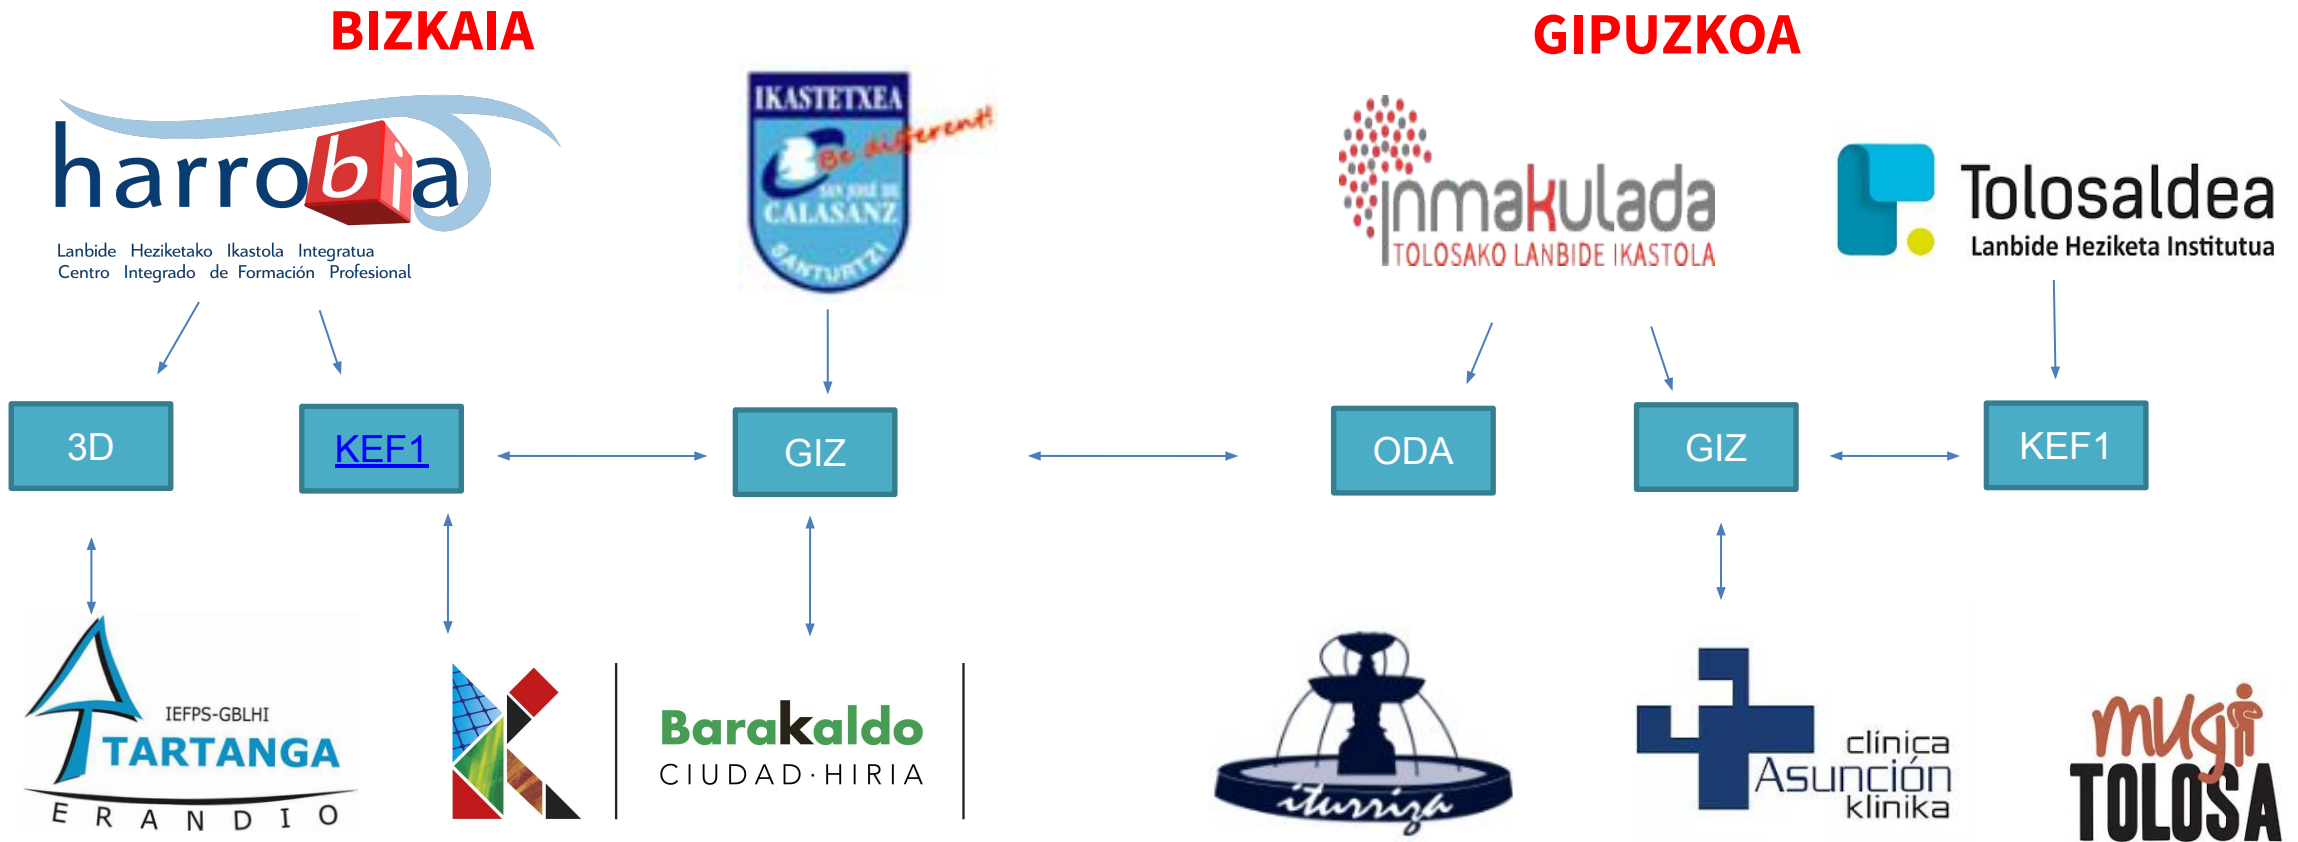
BIZKAIA

GIPUZKOA

harrobia
Lanbide Heziketako Ikastola Integratua
Centro Integrado de Formación Profesional

IKASTETXEA
Be different!
San José de
CALASANZ
SANTURTZI

inmakulada
TOLOSAKO LANBIDE IKASTOLA

Tolosaldea
Lanbide Heziketa Institutua

3D

KEF1

GIZ

ODA

GIZ

KEF1

IEFPS-GBLHI
TARTANGA
ERANDIO

Barakaldo
CIUDAD·HIRIA

iturriza

clínica
Asunción
klinika

mugi
TOLOSA